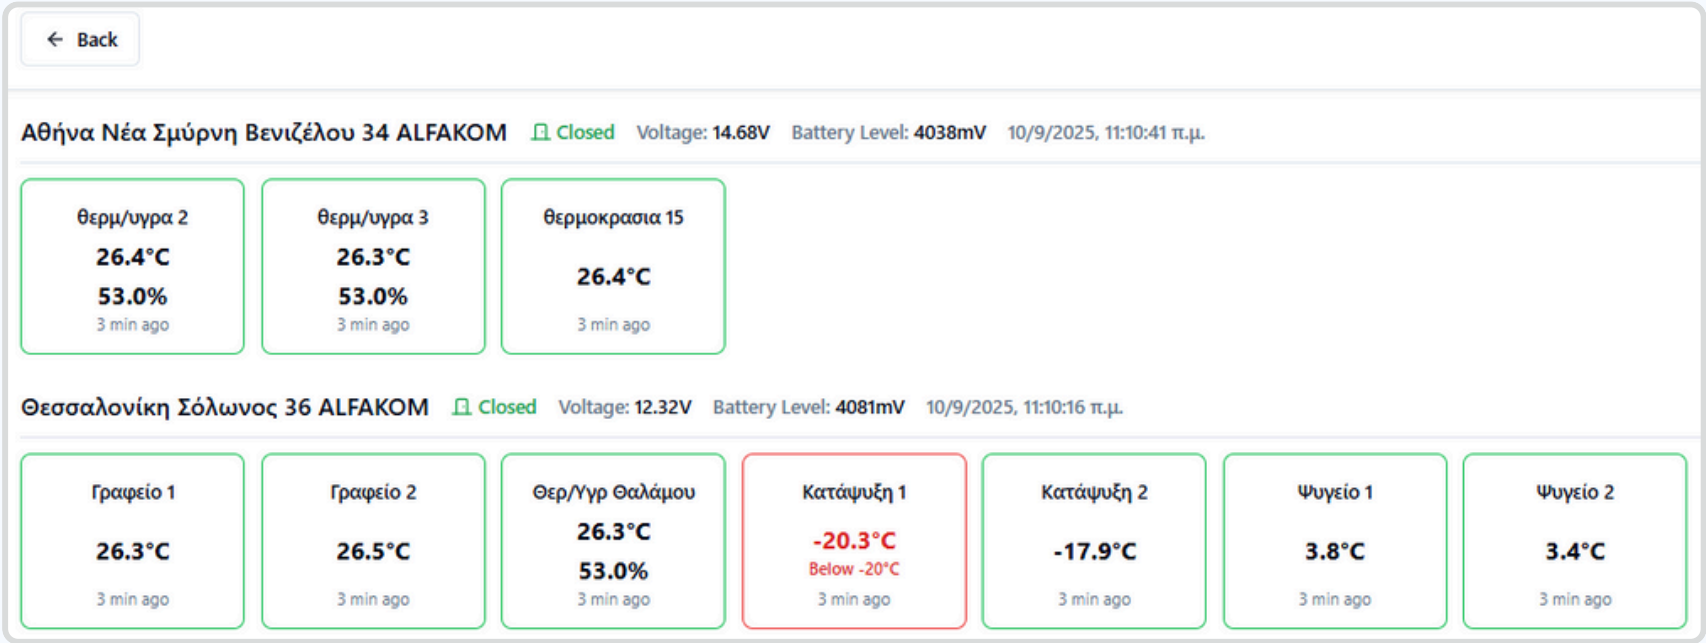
← Back

Αθήνα Νέα Σμύρνη Βενιζέλου 34 ALFAKOM Closed Voltage: 14.68V Battery Level: 4038mV 10/9/2025, 11:10:41 π.μ.

θερμ/υγρα 2
26.4°C
53.0%
3 min ago

θερμ/υγρα 3
26.3°C
53.0%
3 min ago

θερμοκρασια 15
26.4°C
3 min ago

Θεσσαλονίκη Σόλωνος 36 ALFAKOM Closed Voltage: 12.32V Battery Level: 4081mV 10/9/2025, 11:10:16 π.μ.

Γραφείο 1
26.3°C
3 min ago

Γραφείο 2
26.5°C
3 min ago

Θερ/Υγρ Θαλάμου
26.3°C
53.0%
3 min ago

Κατάψυξη 1
-20.3°C
Below -20°C
3 min ago

Κατάψυξη 2
-17.9°C
3 min ago

Ψυγείο 1
3.8°C
3 min ago

Ψυγείο 2
3.4°C
3 min ago